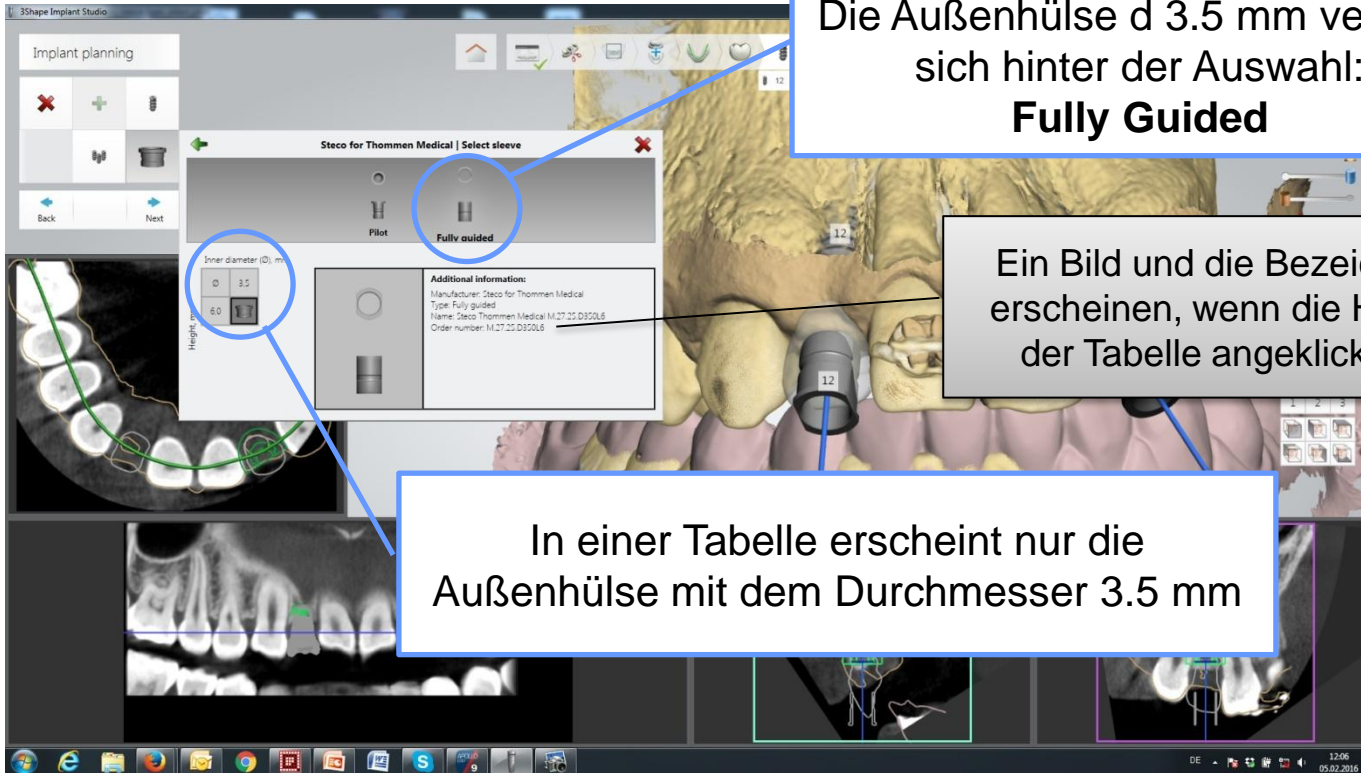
3Shape Implant Studio

Implant planning

Back
Next

Die Außenhülse d 3.5 mm ve
sich hinter der Auswahl:
**Fully Guided**

Steco for Thommen Medical | Select sleeve

Pilot
Fully guided

Inner diameter (Ø), mm

Height, mm

| Ø | 3.5 |
|---|---|
| 6.0 | |

Additional information:
Manufacturer: Steco for Thommen Medical
Type: Fully guided
Name: Steco Thommen Medical M.27.25.D350L6
Order number: M.27.25.D350L6

12

Ein Bild und die Bezei
erscheinen, wenn die H
der Tabelle angeklick

12

1 2 3

In einer Tabelle erscheint nur die Außenhülse mit dem Durchmesser 3.5 mm

DE
12:06
05.02.2016